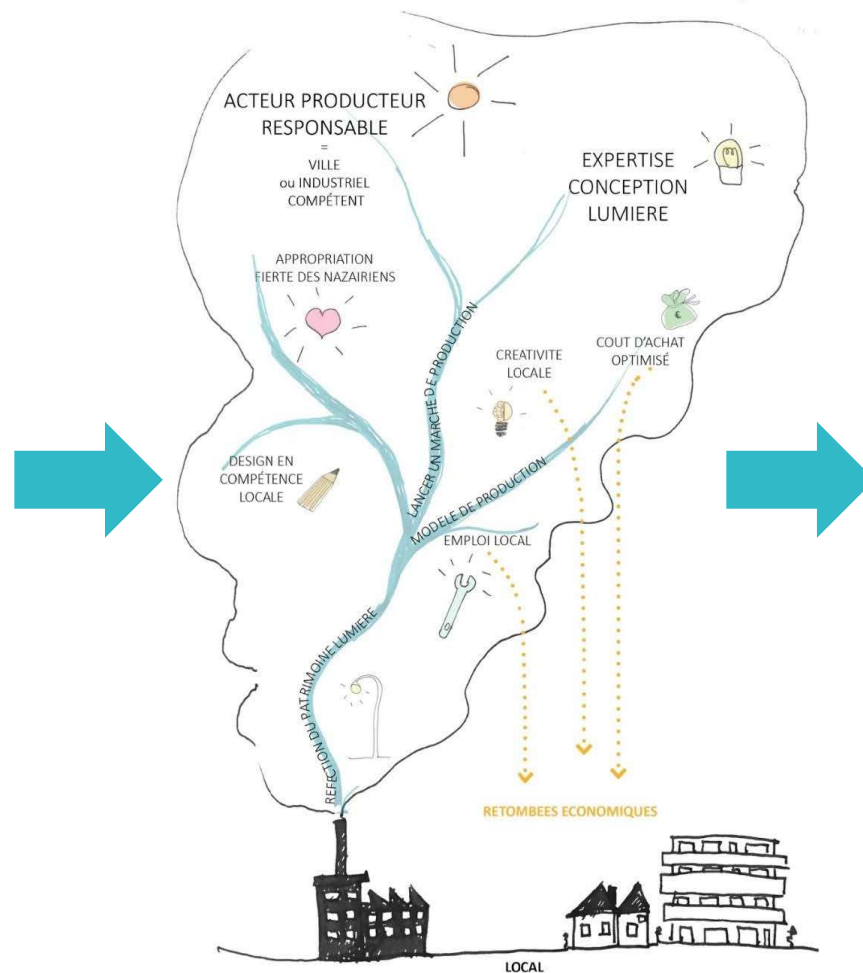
ACTEUR PRODUCTEUR RESPONSABLE
=
VILLE
ou INDUSTRIEL
COMPÉTENT

EXPERTISE CONCEPTION LUMIERE

APPROPRIATION FIERTE DES NAZAIRIENS

LANCER UN MARCHE DE PRODUCTION

CREATIVITE LOCALE

COUT D'ACHAT OPTIMISÉ

DESIGN EN COMPÉTENCE LOCALE

MODELE DE PRODUCTION

EMPLOI LOCAL

REFECTION DU PATRIMOINE LUMIERE

RETOMBEES ECONOMIQUES

LOCAL